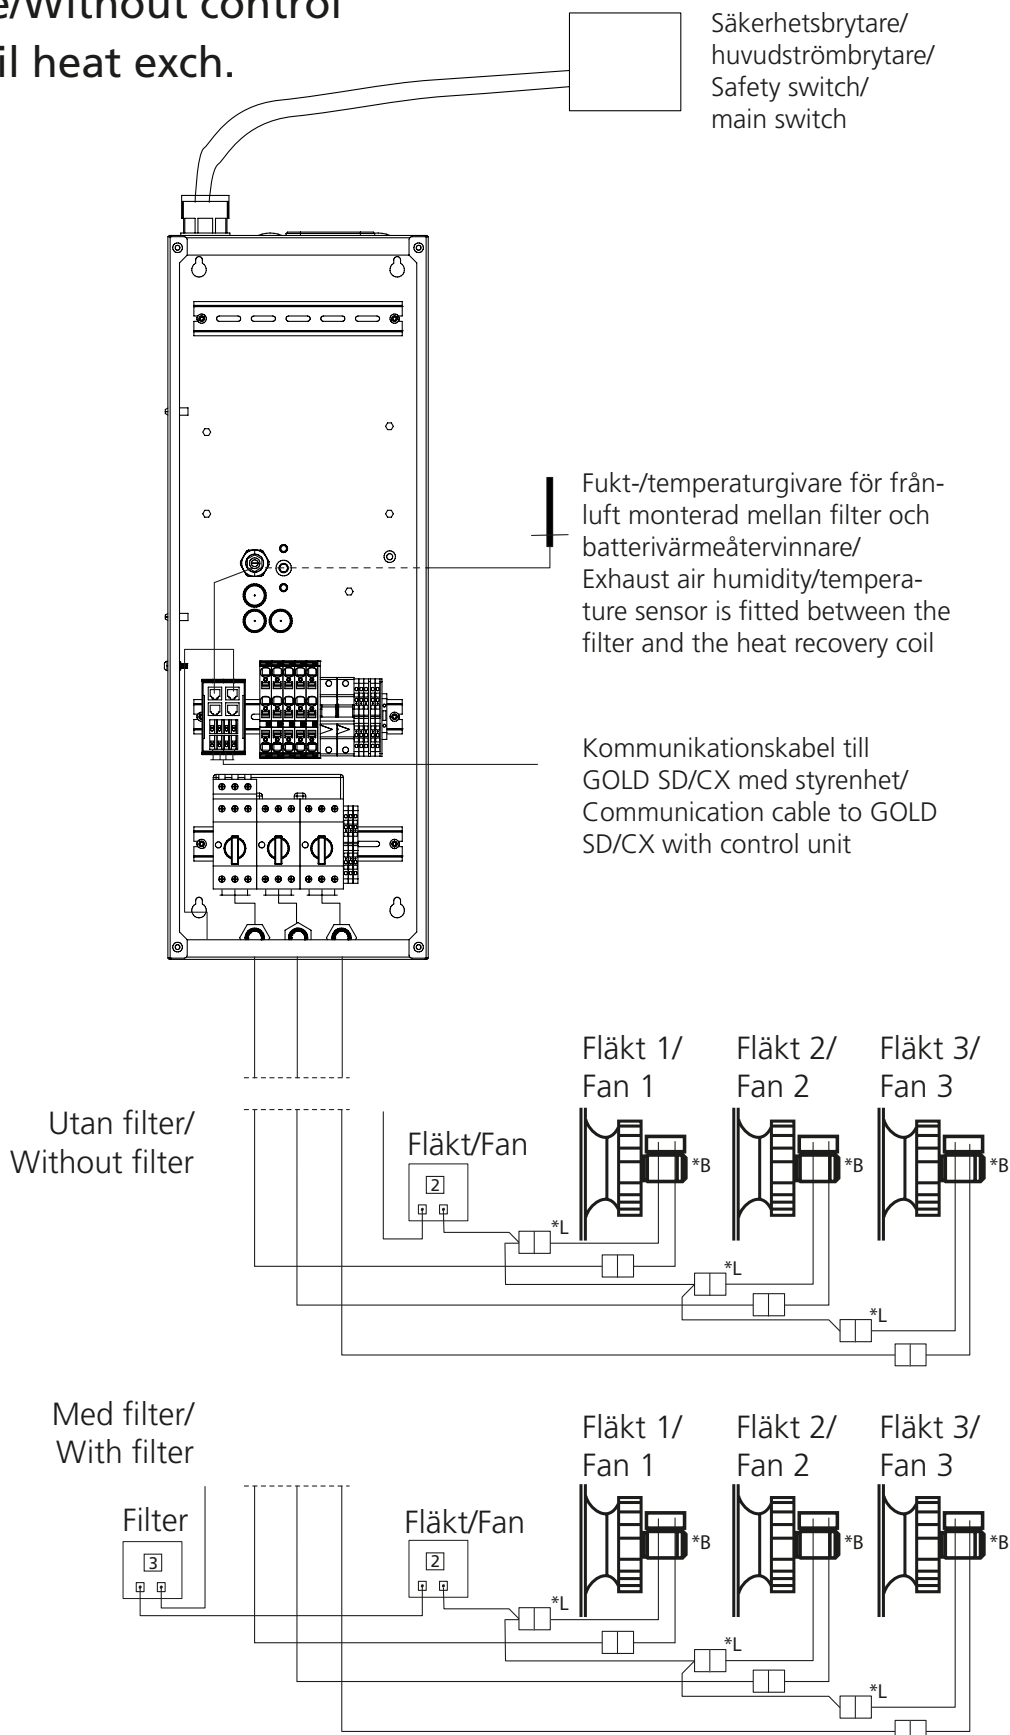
e/Without control
il heat exch.

Säkerhetsbrytare/ huvudströmbrytare/ Safety switch/ main switch

Fukt-/temperaturgivare för frånluft monterad mellan filter och batterivärmeåtervinnare/ Exhaust air humidity/temperature sensor is fitted between the filter and the heat recovery coil

Kommunikationskabel till GOLD SD/CX med styrenhet/ Communication cable to GOLD SD/CX with control unit

Utan filter/ Without filter

Fläkt/Fan

2

Fläkt 1/ Fan 1

Fläkt 2/ Fan 2

Fläkt 3/ Fan 3

*B

*B

*B

*L

*L

*L

Med filter/ With filter

Filter

3

Fläkt/Fan

2

Fläkt 1/ Fan 1

Fläkt 2/ Fan 2

Fläkt 3/ Fan 3

*B

*B

*B

*L

*L

*L